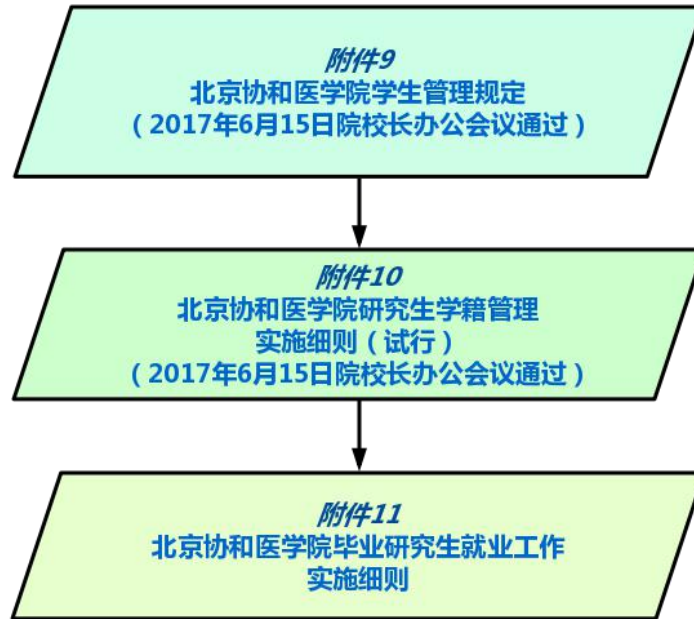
附件9
北京协和医学院学生管理规定
（2017年6月15日院校长办公会议通过）

附件10
北京协和医学院研究生学籍管理实施细则（试行）
（2017年6月15日院校长办公会议通过）

附件11
北京协和医学院毕业研究生就业工作实施细则